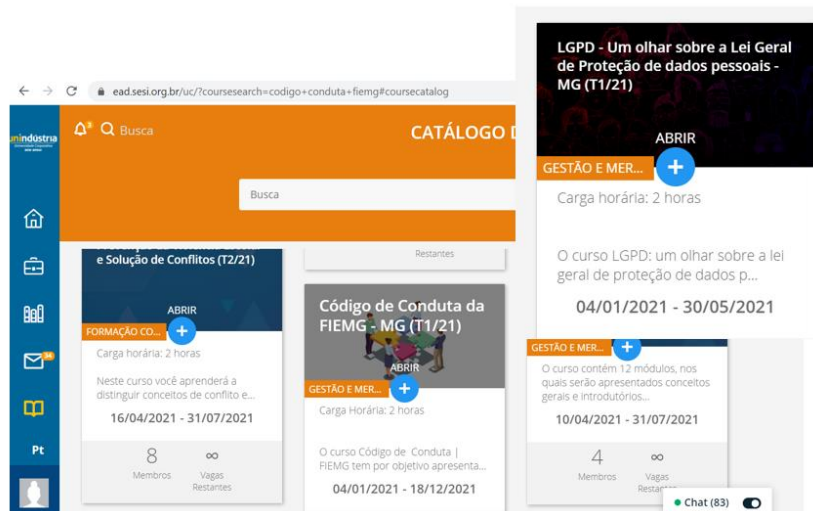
LGPD - Um olhar sobre a Lei Geral de Proteção de dados pessoais - MG (T1/21)

ABRIR

GESTÃO E MER...

Carga horária: 2 horas

O curso LGPD: um olhar sobre a lei geral de proteção de dados p...

04/01/2021 - 30/05/2021

ead.sesi.org.br/uc/?coursesearch=codigo+conduta+fiemg#coursecatalog

unindústria

3 Busca

CATÁLOGO D

Busca

34

Pt

e Solução de Conflitos (T2/21)

ABRIR

FORMAÇÃO CO...

Carga horária: 2 horas

Neste curso você aprenderá a distinguir conceitos de conflito e...

16/04/2021 - 31/07/2021

8
Membros

∞
Vagas Restantes

Restantes

Código de Conduta da FIEMG - MG (T1/21)

ABRIR

GESTÃO E MER...

Carga Horária: 2 horas

O curso Código de Conduta | FIEMG tem por objetivo apresenta...

04/01/2021 - 18/12/2021

GESTÃO E MER...

O curso contém 12 módulos, nos quais serão apresentados conceitos gerais e introdutórios...

10/04/2021 - 31/07/2021

4
Membros

∞
Vagas Restantes

Chat (83)